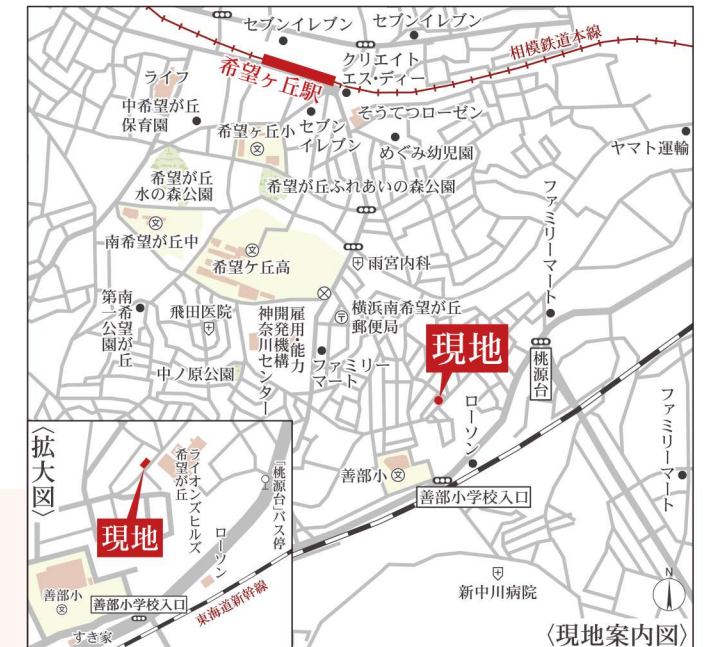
セブンイレブン
セブンイレブン
相模鉄道本線
クリエイト エス・ディー
希望ヶ丘駅
ライフ
中希望が丘保育園
そうてつローゼン
希望ヶ丘小
セブンイレブン
めぐみ幼児園
ヤマト運輸
希望が丘水の森公園
希望が丘ふれあいの森公園
ファミリーマート
南希望が丘中
希望ケ丘高
雨宮内科
第一希望が丘公園
南
飛田医院
雇用・能力開発機構 神奈川センター
横浜南希望が丘郵便局
現地
桃源台
中ノ原公園
ファミリーマート
ローソン
ファミリーマート
〈拡大図〉
ライオンズヒルズ希望が丘
「桃源台」バス停
善部小
現地
善部小学校入口
ローソン
善部小
善部小学校入口
東海道新幹線
新中川病院
すき家
N
〈現地案内図〉